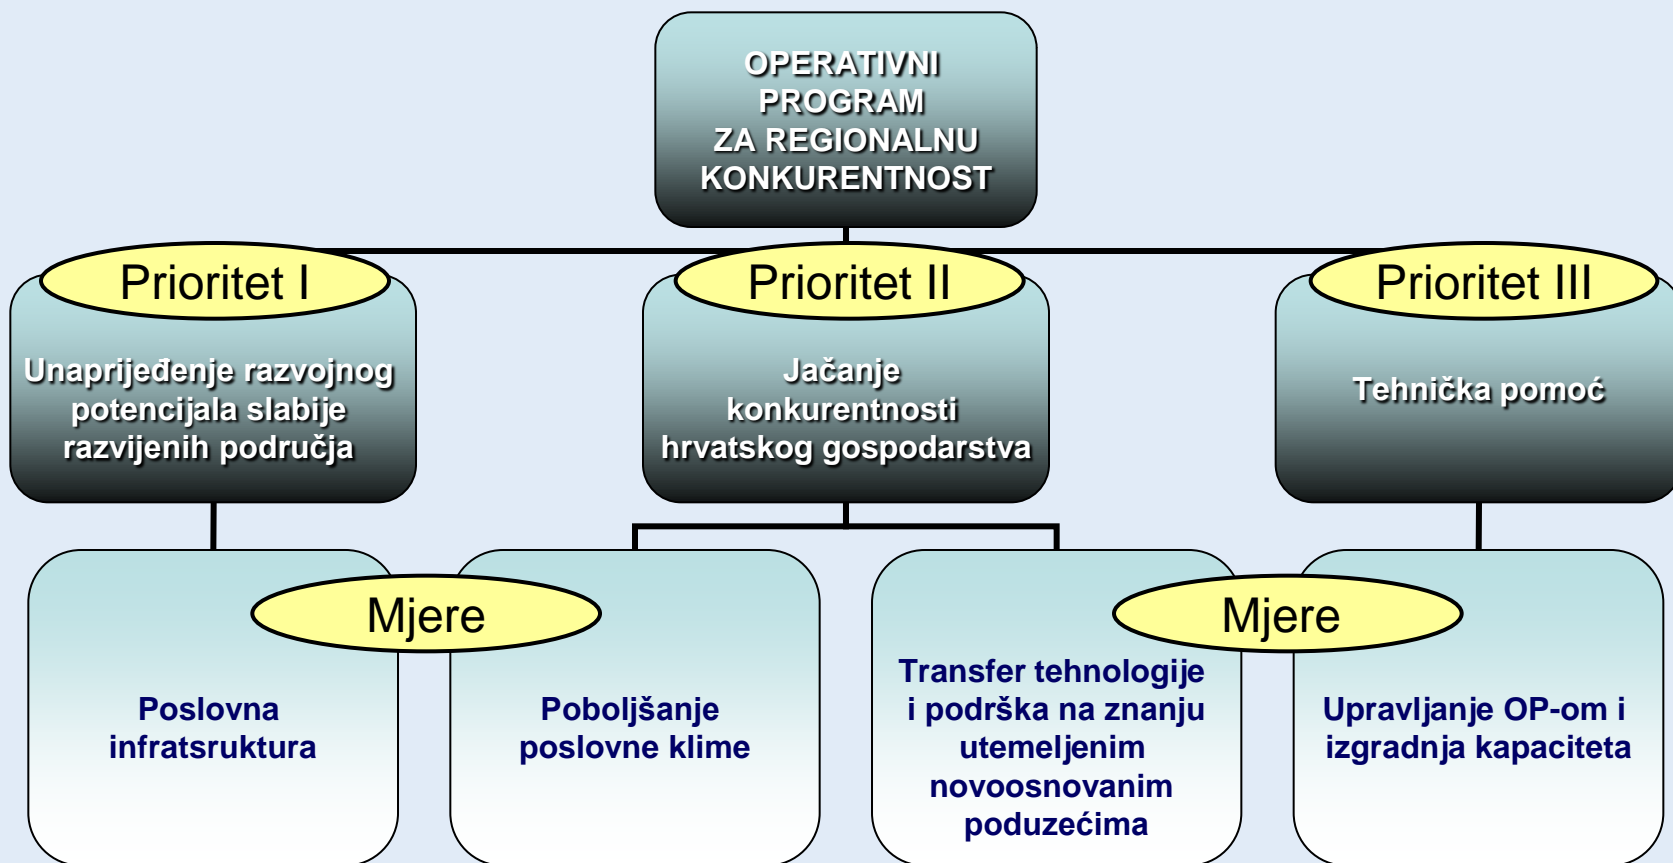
OPERATIVNI PROGRAM ZA REGIONALNU KONKURENTNOST

Prioritet I

Unaprijeđenje razvojnog potencijala slabije razvijenih područja

Prioritet II

Jačanje konkurentnosti hrvatskog gospodarstva

Prioritet III

Tehnička pomoć

Mjere

Poslovna infratsruktura

Poboljšanje poslovne klime

Mjere

Transfer tehnologije i podrška na znanju utemeljenim novoosnovanim poduzećima

Upravljanje OP-om i izgradnja kapaciteta